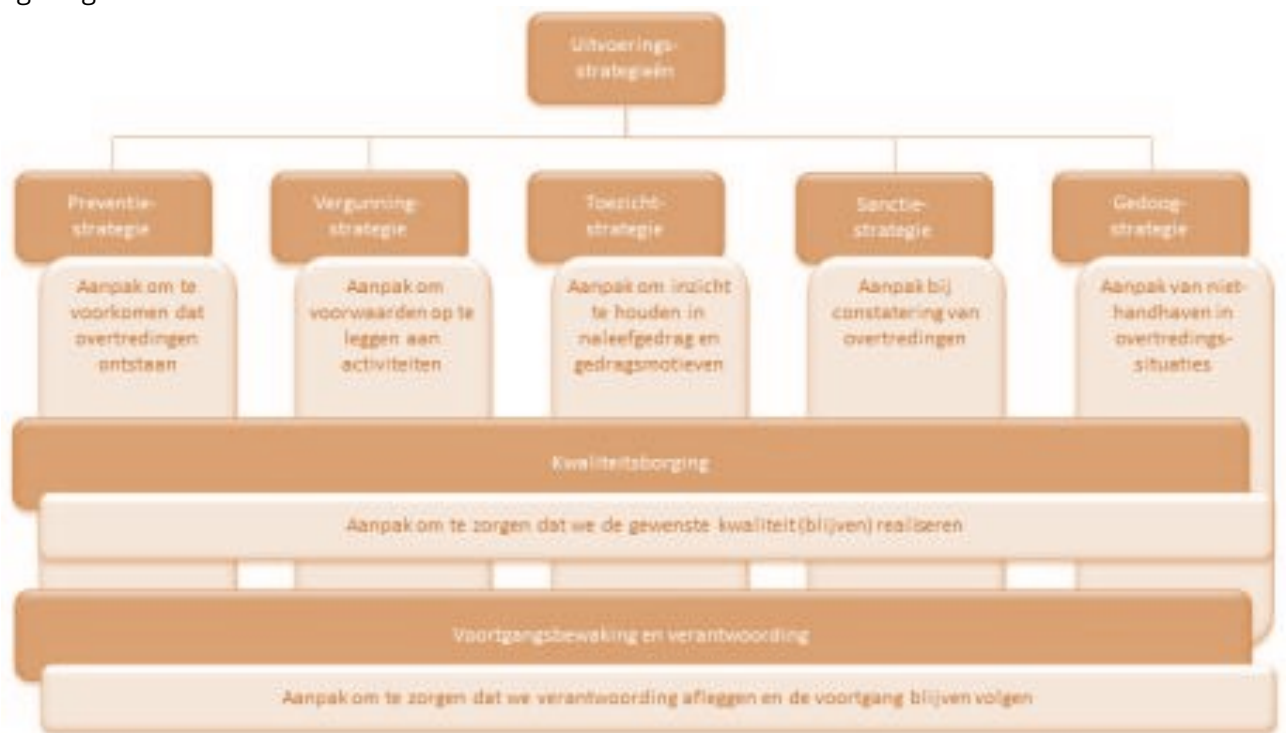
Uitvoerings-strategieën

Preventie-strategie

Aanpak om te voorkomen dat overtredingen ontstaan

Vergunning-strategie

Aanpak om voorwaarden op te leggen aan activiteiten

Toezicht-strategie

Aanpak om inzicht te houden in naleefgedrag en gedragsmotieven

Sanctie-strategie

Aanpak bij constatering van overtredingen

Gedoog-strategie

Aanpak van niet-handhaven in overtredings-situaties

Kwaliteitsborging

Aanpak om te zorgen dat we de gewenste kwaliteit (blijven) realiseren

Voortgangsbewaking en verantwoording

Aanpak om te zorgen dat we verantwoording afleggen en de voortgang blijven volgen